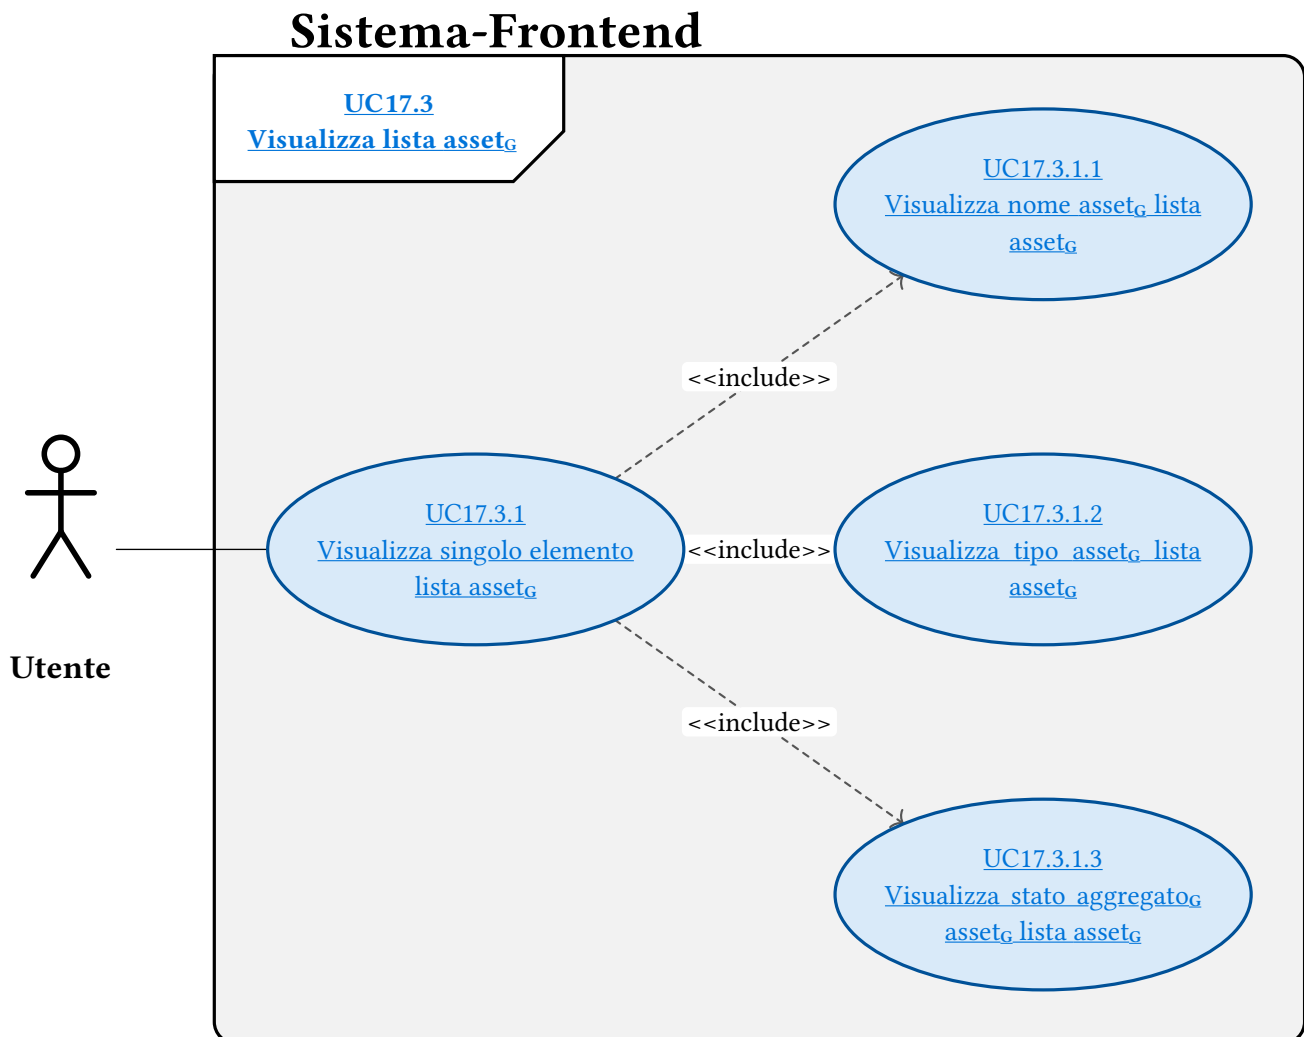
Sistema-Frontend

UC17.3
Visualizza lista asset$_G$

UC17.3.1.1
Visualizza nome asset$_G$ lista asset$_G$

<<include>>

UC17.3.1
Visualizza singolo elemento lista asset$_G$

<<include>>

UC17.3.1.2
Visualizza tipo asset$_G$ lista asset$_G$

Utente

<<include>>

UC17.3.1.3
Visualizza stato aggregato$_G$ asset$_G$ lista asset$_G$